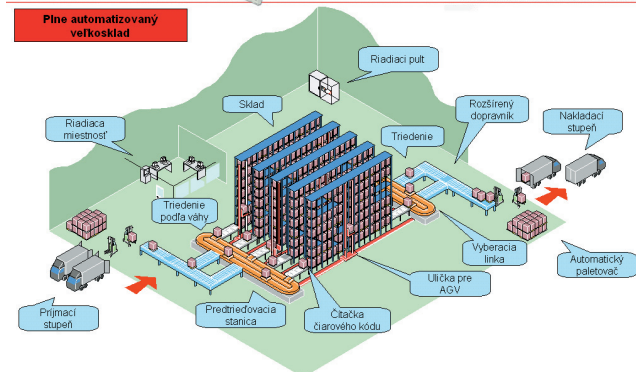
Plne automatizovaný veľkosklad

Riadiaci pult

Sklad

Rozšírený dopravník

Nakladací stupeň

Riadiaca miestnosť

Triedenie

Triedenie podľa váhy

Vyberacia linka

Automatický paletovač

Uličká pre AGV

Príjmací stupeň

Predtrieďovacia stanica

Čítačka čiarového kódu